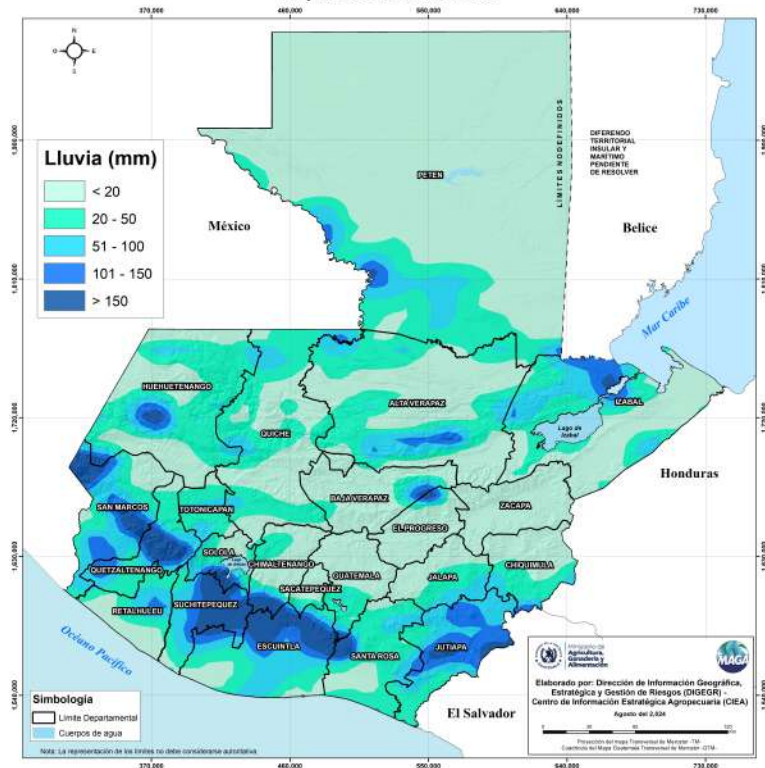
370,000
460,000
550,000
640,000
730,000

N
O E
S

1,900,000
1,810,000
1,720,000
1,630,000
1,540,000

Lluvia (mm)

< 20
20 - 50
51 - 100
101 - 150
> 150

LIMITES NO DEFINIDOS

DIFERENDO TERRITORIAL INSULAR Y MARITIMO PENDIENTE DE RESOLVER

PETEN

México

Belice

Mar Caribe

HUEHUETENANGO

ALTA VERAPAZ

IZABAL

QUICHE

Lago de Izabal

Honduras

BAJA VERAPAZ

ZACAPA

SAN MARCOS

TOTONICAPAN

EL PROGRESO

SOLOLA

CHIMALTENANGO

CHIQUIMULA

QUETZALTENANGO

GUATEMALA

JALAPA

RETALHULEU

SACATEPEQUEZ

SUCHITEPEQUEZ

Océano Pacífico

ESCUINTLA

SANTA ROSA

JUTIAPA

MAGA

Elaborado por: Dirección de Información Geográfica, Estratégica y Gestión de Riesgos (DIGEGR) - Centro de Información Estratégica Agropecuaria (CIEA)

Agosto del 2,024

Proyección del Mapa Transversal de Mercator -TM-
Cuadrícula del Mapa Guatemala Transversal de Mercator -GTM-

Simbología

Límite Departamental

Cuerpos de agua

El Salvador

Nota: La representación de los límites no debe considerarse autoritativa.

370,000
460,000
550,000
640,000
730,000